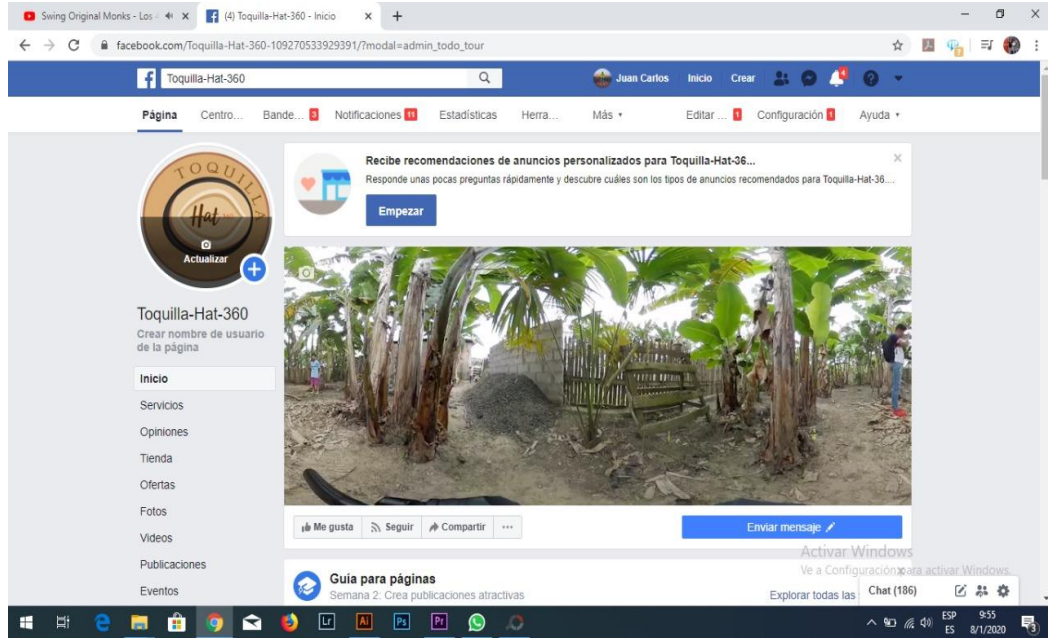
Swing Original Monks - Los · ×
(4) Toquilla-Hat-360 - Inicio ×
+
facebook.com/Toquilla-Hat-360-109270533929391/?modal=admin_todo_tour

Toquilla-Hat-360
Juan Carlos Inicio Crear

Página Centro... Bande... 3 Notificaciones 11 Estadísticas Herra... Más ▾ Editar ... 1 Configuración 1 Ayuda ▾

TOQUILLA
Hat
Actualizar

Recibe recomendaciones de anuncios personalizados para Toquilla-Hat-36...
Responde unas pocas preguntas rápidamente y descubre cuáles son los tipos de anuncios recomendados para Toquilla-Hat-36...
Empezar

Toquilla-Hat-360
Crear nombre de usuario de la página

Inicio
Servicios
Opiniones
Tienda
Ofertas
Fotos
Videos
Publicaciones
Eventos

Me gusta Seguir Compartir ···
Enviar mensaje

Activar Windows
Ve a Configuración para activar Windows.

Guía para páginas
Semana 2: Crea publicaciones atractivas
Explorar todas las

Chat (186)

ESP ES 9:55 8/1/2020